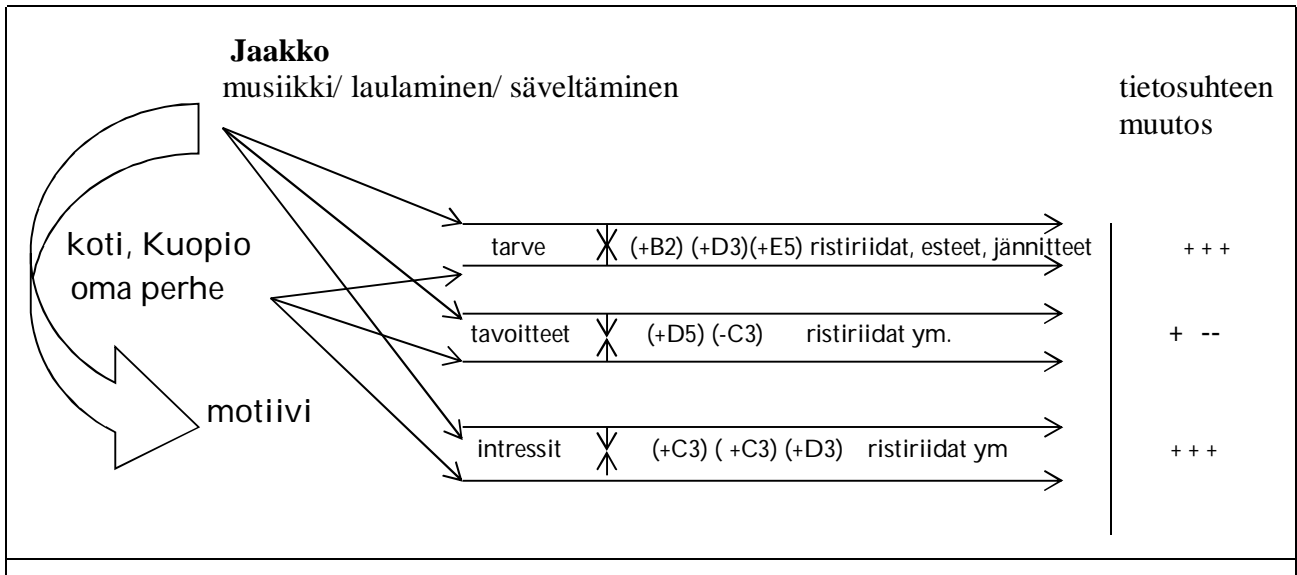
**Jaakko**
musiikki/ laulaminen/ säveltäminen

tietosuhteen muutos

koti, Kuopio
oma perhe

motiivi

tarve (+B2) (+D3)(+E5) ristiriidat, esteet, jännitteet + + +

tavoitteet (+D5) (-C3) ristiriidat ym. + --

intressit (+C3) ( +C3) (+D3) ristiriidat ym + + +